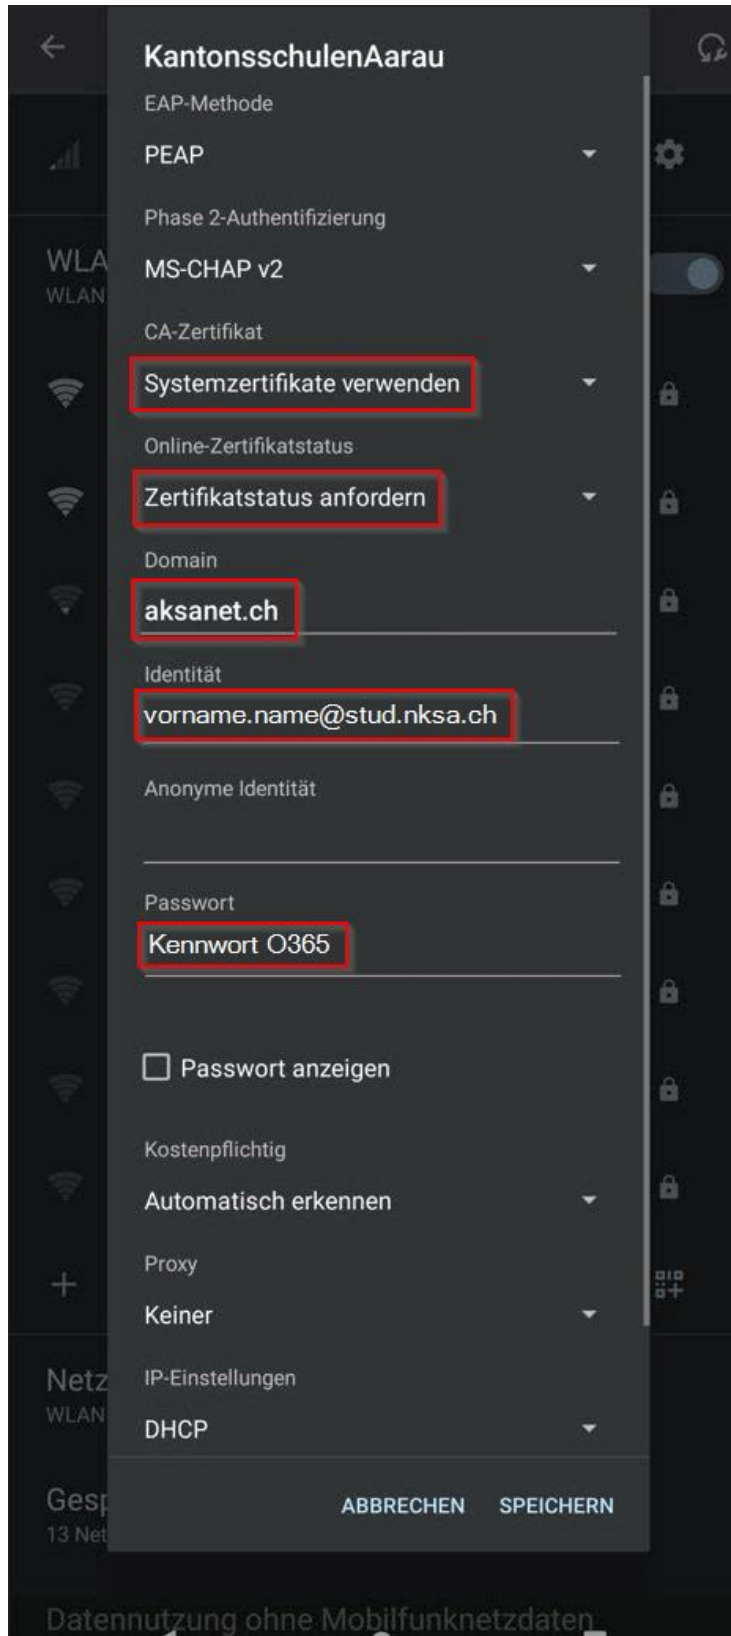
KantonsschulenAarau

EAP-Methode

PEAP

Phase 2-Authentifizierung

MS-CHAP v2

CA-Zertifikat

Systemzertifikate verwenden

Online-Zertifikatstatus

Zertifikatstatus anfordern

Domain

aksanet.ch

Identität

vorname.name@stud.nksa.ch

Anonyme Identität

Passwort

Kennwort O365

Passwort anzeigen

Kostenpflichtig

Automatisch erkennen

Proxy

Keiner

IP-Einstellungen

DHCP

ABBRECHEN SPEICHERN

WLA
WLAN

Netz
WLAN

Gesp
13 Net

Datennutzung ohne Mobilfunknetzdaten